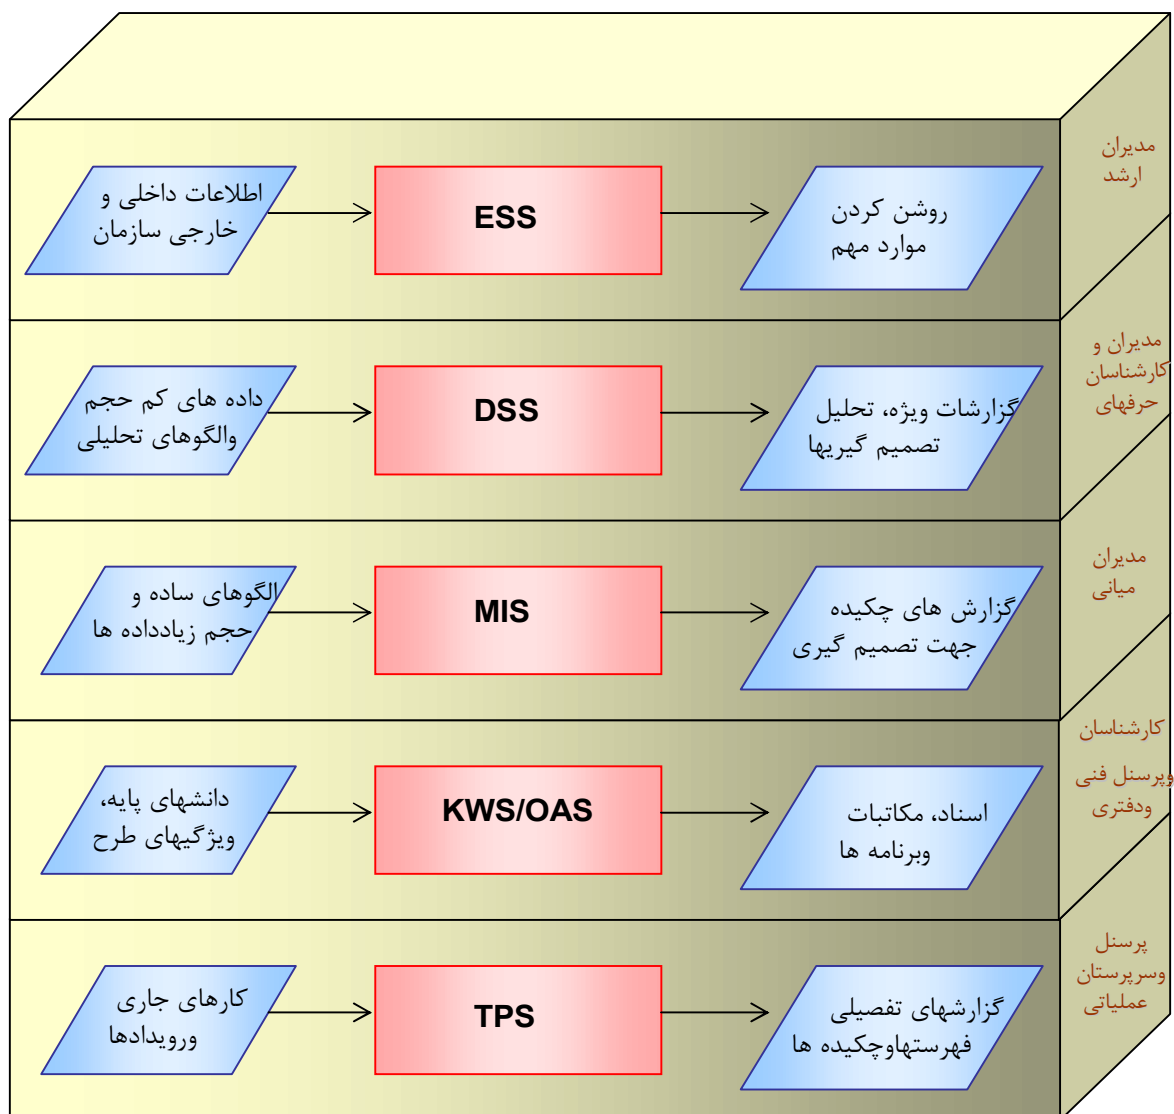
مدیران ارشد

اطلاعات داخلی و خارجی سازمان

ESS

روشن کردن موارد مهم

مدیران و کارشناسان حرفهای

داده های کم حجم والگوهای تحلیلی

DSS

گزارشات ویژه، تحلیل تصمیم گیریها

مدیران میانی

الگوهای ساده و حجم زیادداده ها

MIS

گزارش های چکیده جهت تصمیم گیری

کارشناسان وپرسنل فنی ودفتری

دانشهای پایه، ویژگیهای طرح

KWS/OAS

اسناد، مکاتبات وبرنامه ها

پرسنل وسرپرستان عملیاتی

کارهای جاری ورویدادها

TPS

گزارشهای تفصیلی فهرستهاوچکیده ها